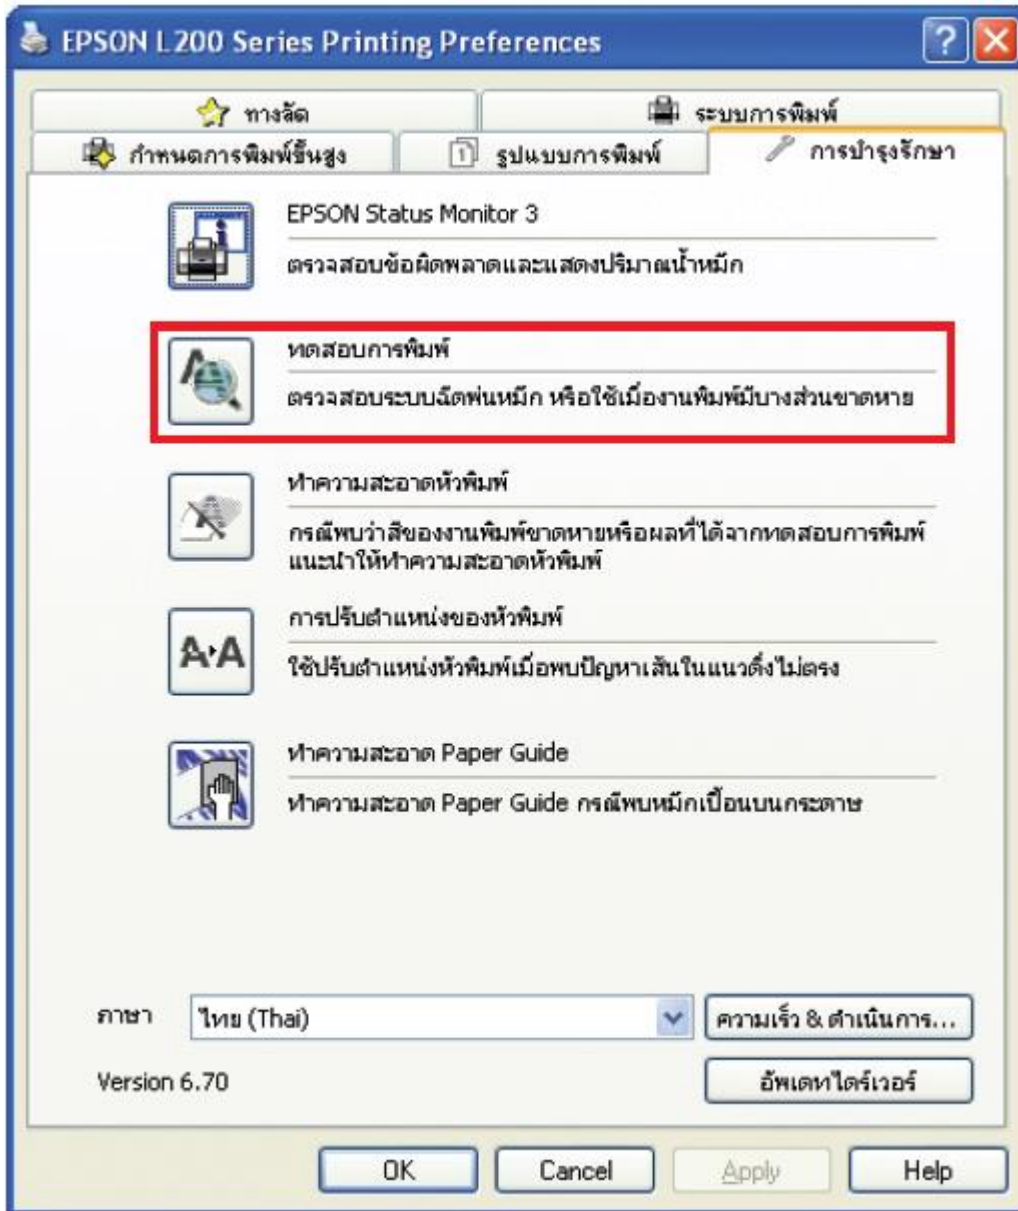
EPSON L200 Series Printing Preferences

ทางลัด
ระบบการพิมพ์
กำหนดการพิมพ์ขั้นสูง
รูปแบบการพิมพ์
การบำรุงรักษา

EPSON Status Monitor 3
ตรวจสอบข้อผิดพลาดและแสดงปริมาณน้ำหมึก

ทดสอบการพิมพ์
ตรวจสอบระบบฉีดพ่นหมึก หรือใช้เมื่องานพิมพ์มีบางส่วนขาดหาย

ทำความสะอาดหัวพิมพ์
กรณีพบว่าสีของงานพิมพ์ขาดหายหรือผลที่ได้จากทดสอบการพิมพ์ แนะนำให้ทำความสะอาดหัวพิมพ์

การปรับตำแหน่งของหัวพิมพ์
ใช้ปรับตำแหน่งหัวพิมพ์เมื่อพบปัญหาเส้นในแนวตั้งไม่ตรง

ทำความสะอาด Paper Guide
ทำความสะอาด Paper Guide กรณีพบหมึกเปื้อนบนกระดาษ

ภาษา
ไทย (Thai)
ความเร็ว & ดำเนินการ...
Version 6.70
อัพเดทไดร์เวอร์

OK
Cancel
Apply
Help